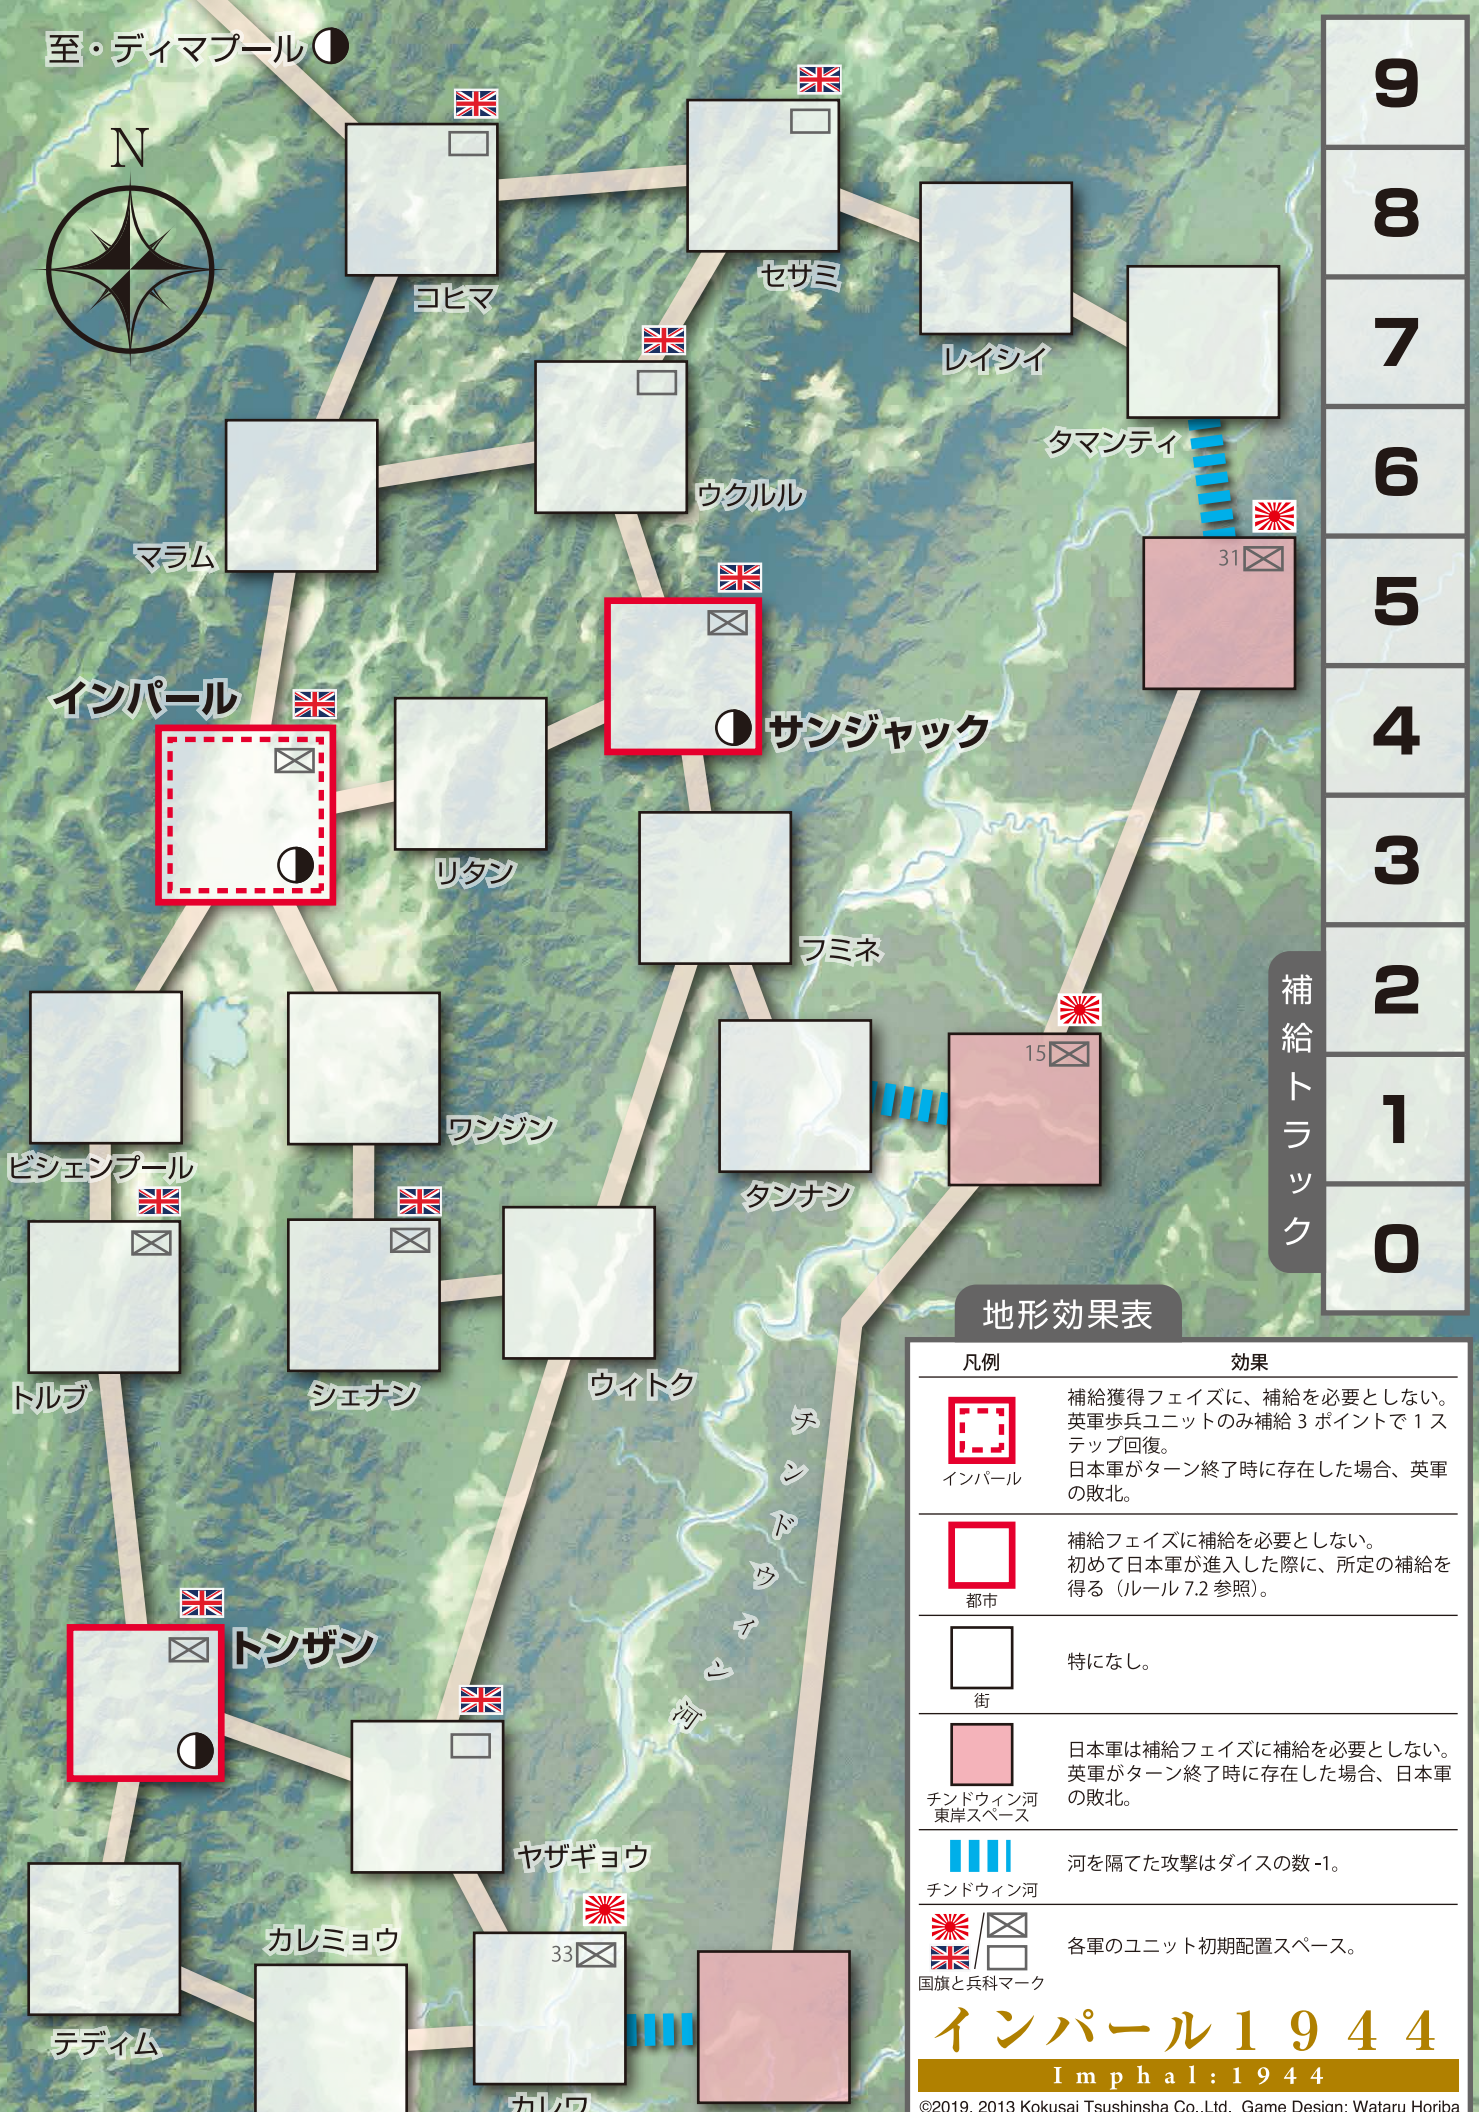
至・ディマプール

N

コヒマ

セサミ

レイシイ

タマンティ

ウクルル

マラム

インパール

サンジャック

リタン

フミネ

31

15

ワンジン

ビシェンプール

タンナン

トルブ

シェナン

ウィトク

チンドウィン河

トンザン

ヤザギョウ

カレミョウ

33

テディム

カレワ

9
8
7
6
5
4
3
2
1
0

補給トラック

地形効果表

| 凡例 | 効果 |
|---|---|
| インパール | 補給獲得フェイズに、補給を必要としない。英軍歩兵ユニットのみ補給 3 ポイントで 1 ステップ回復。日本軍がターン終了時に存在した場合、英軍の敗北。 |
| 都市 | 補給フェイズに補給を必要としない。初めて日本軍が進入した際に、所定の補給を得る（ルール 7.2 参照）。 |
| 街 | 特になし。 |
| チンドウィン河東岸スペース | 日本軍は補給フェイズに補給を必要としない。英軍がターン終了時に存在した場合、日本軍の敗北。 |
| チンドウィン河 | 河を隔てた攻撃はダイスの数 -1。 |
| 国旗と兵科マーク | 各軍のユニット初期配置スペース。 |

インパール１９４４
Imphal:1944
©2019, 2013 Kokusai Tsushinsha Co.,Ltd. Game Design: Wataru Horiba